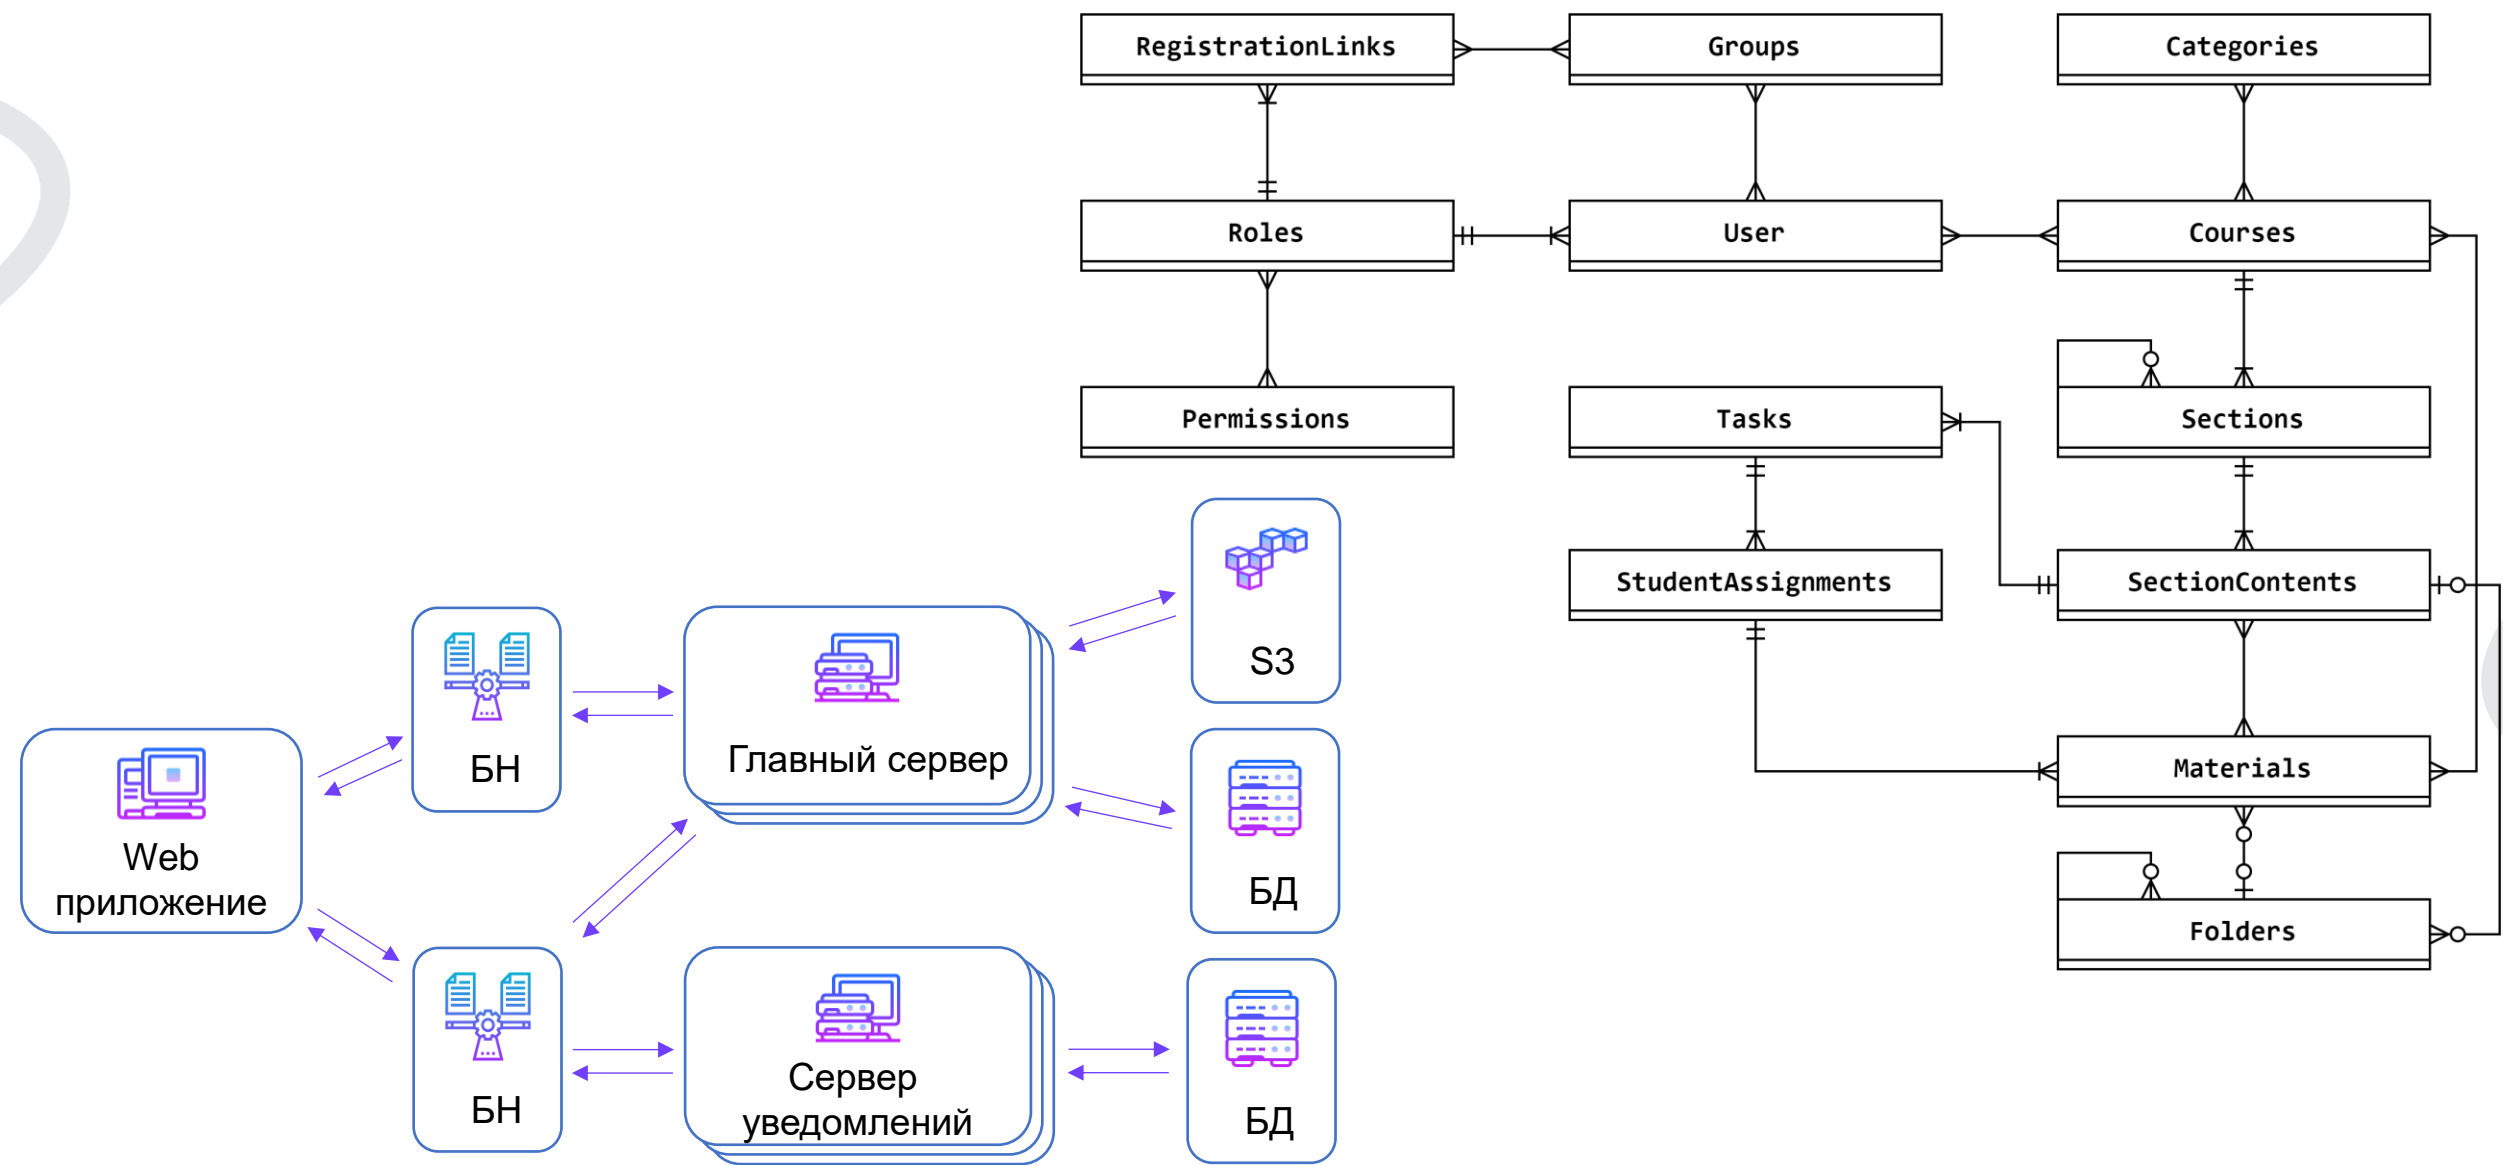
RegistrationLinks

Groups

Categories

Roles

User

Courses

Permissions

Tasks

Sections

StudentAssignments

SectionContents

Materials

Folders

БН

Главный сервер

S3

Web приложение

БД

БН

Сервер уведомлений

БД